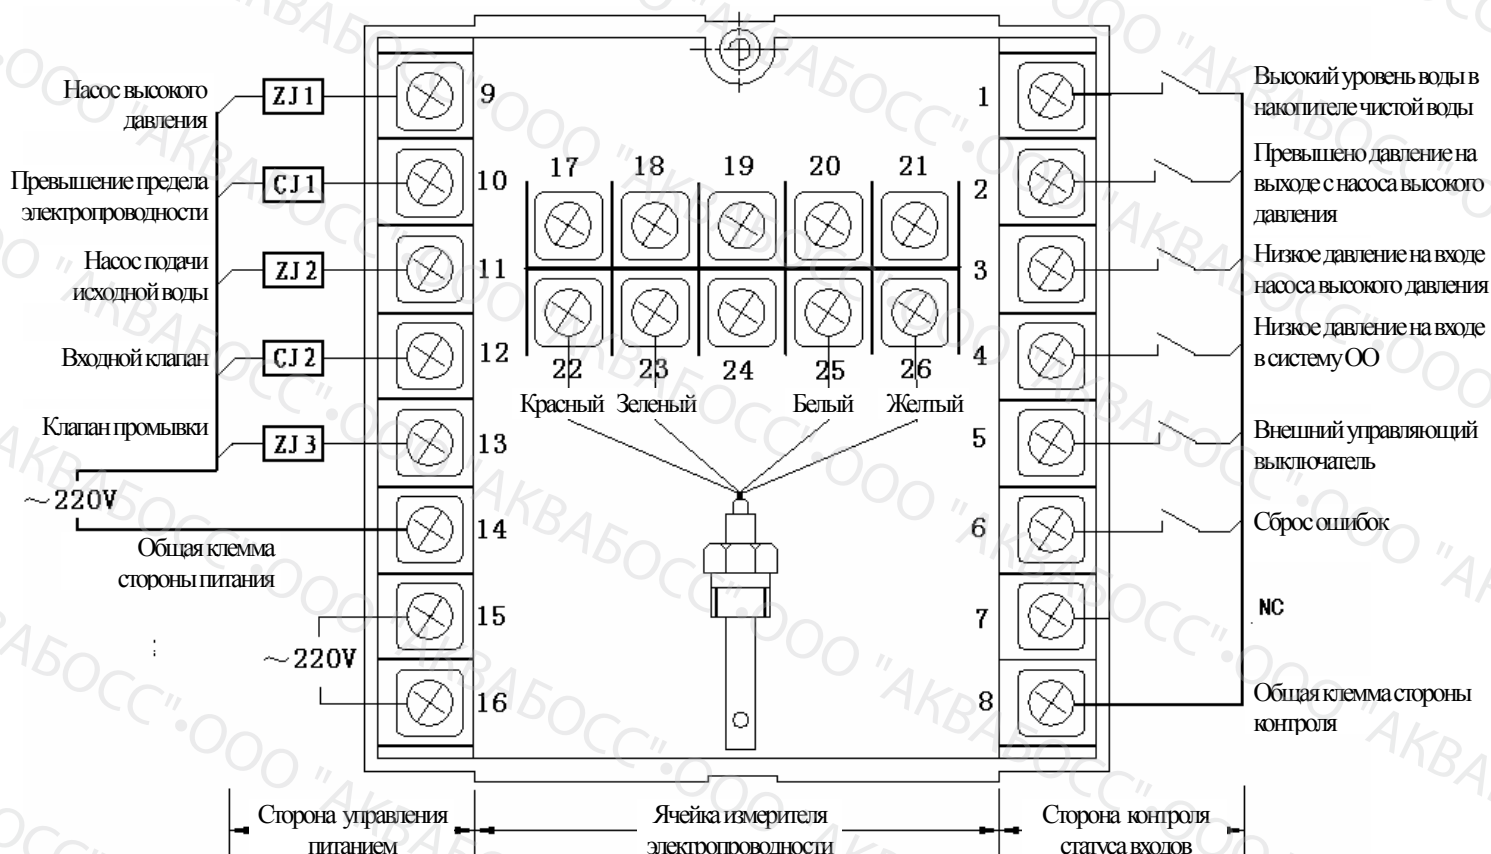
Насос высокого давления
ZJ1
9

Превышение предела электропроводности
CJ1
10

Насос подачи исходной воды
ZJ2
11

Входной клапан
CJ2
12

Клапан промывки
ZJ3
13

~220V
14
Общая клемма стороны питания

15
~220V
16

17 18 19 20 21
22 23 24 25 26
Красный Зеленый Белый Желтый

1 Высокий уровень воды в накопителе чистой воды
2 Превышено давление на выходе с насоса высокого давления
3 Низкое давление на входе насоса высокого давления
4 Низкое давление на входе в систему ОО
5 Внешний управляющий выключатель
6 Сброс ошибок
7 NC
8 Общая клемма стороны контроля

Сторона управления питанием
Ячейка измерителя электропроводности
Сторона контроля статуса входов

"АКВАБОСС" ООО